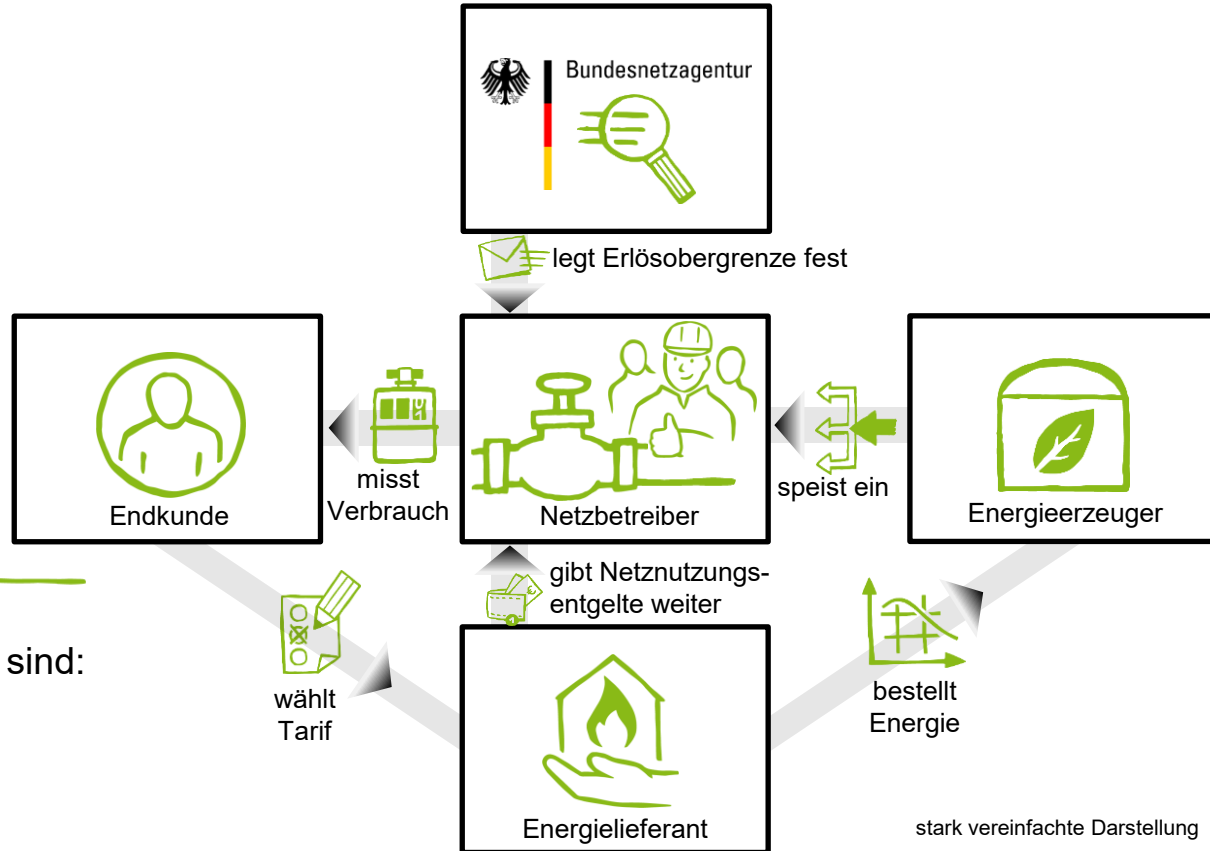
Bundesnetzagentur

legt Erlösobergrenze fest

Endkunde

misst Verbrauch

Netzbetreiber

speist ein

Energieerzeuger

gibt Netznutzungsentgelte weiter

sind:

wählt Tarif

Energielieferant

bestellt Energie

stark vereinfachte Darstellung